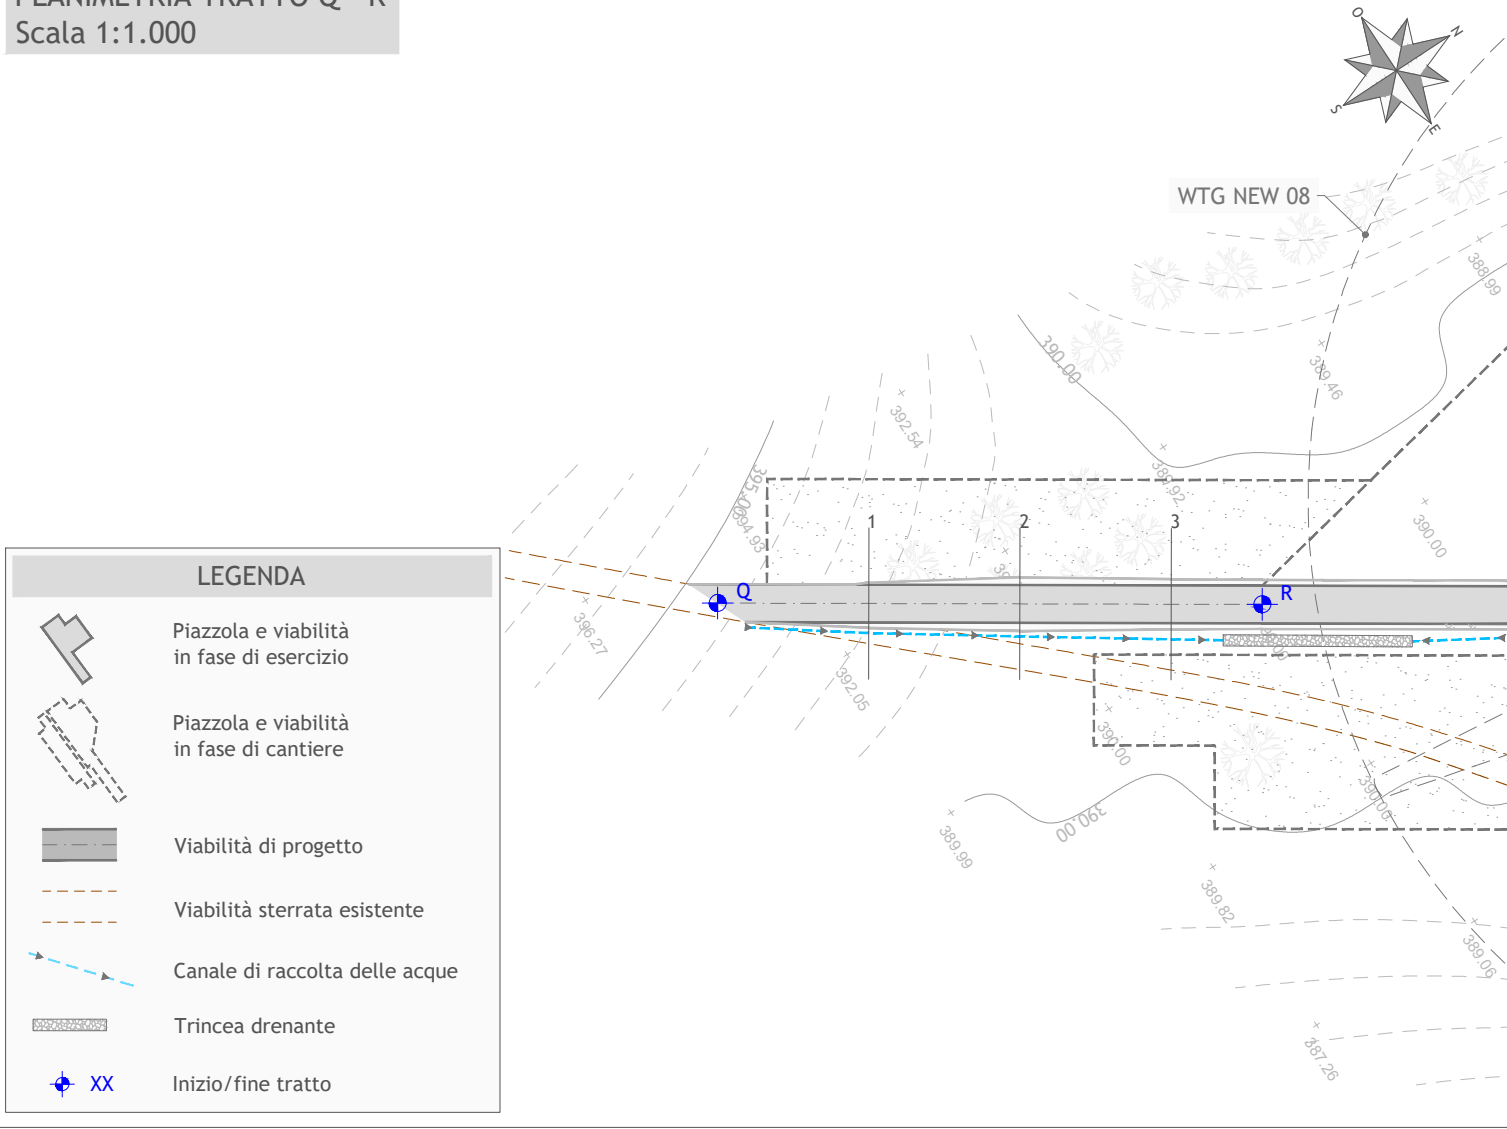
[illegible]
Scala 1:1.000

O
N
S
E

WTG NEW 08

388.99
390.00
389.46
392.54
388.92
390.00
395.00
394.95
1
2
3
396.27
Q
R
392.05
390.00
390.00
390.00
389.99
389.82
389.06
387.26

LEGENDA

Piazzola e viabilità in fase di esercizio

Piazzola e viabilità in fase di cantiere

Viabilità di progetto

Viabilità sterrata esistente

Canale di raccolta delle acque

Trincea drenante

XX Inizio/fine tratto